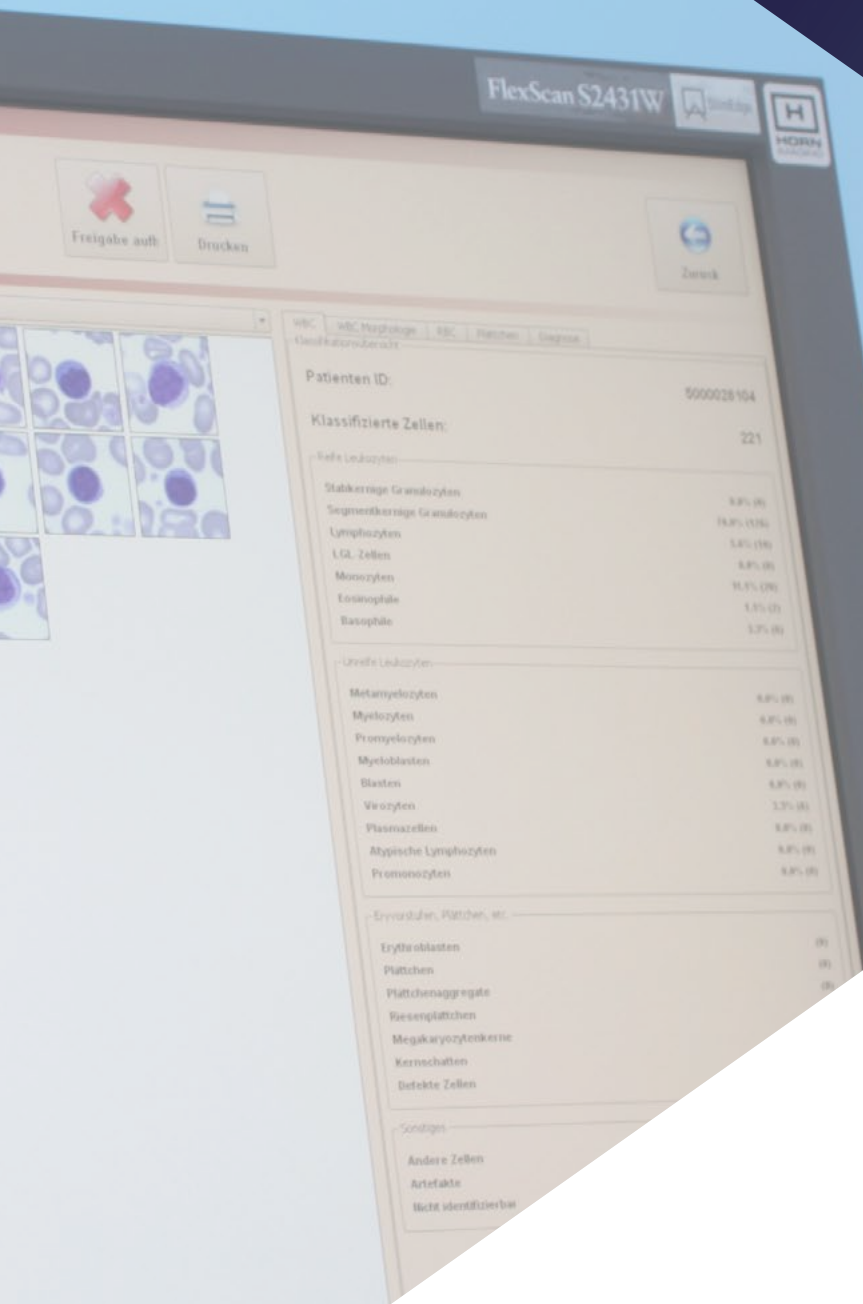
FlexScan S2431W

HORN

Freigabe aufh

Drucken

Zurück

WBC | WBC Morphologie | RBC | Plättchen | Diagnose

Klassifikationsübersicht

Patienten ID:

5000028104

Klassifizierte Zellen:

221

Reife Leukozyten

Stabkernige Granulozyten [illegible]

Segmentkernige Granulozyten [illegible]

Lymphozyten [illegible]

LGL-Zellen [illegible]

Monozyten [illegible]

Eosinophile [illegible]

Basophile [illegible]

Unreife Leukozyten

Metamyelozyten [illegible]

Myelozyten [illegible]

Promyelozyten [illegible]

Myeloblasten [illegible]

Blasten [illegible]

Virozyten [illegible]

Plasmazellen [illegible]

Atypische Lymphozyten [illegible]

Promonozyten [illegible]

Erythrovorstufen, Plättchen, etc.

Erythroblasten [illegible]

Plättchen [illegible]

Plättchenaggregate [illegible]

Riesenplättchen

Megakaryozytenkerne

Kernschatten

Defekte Zellen

Sonstiges

Andere Zellen

Artefakte

Nicht identifizierbar